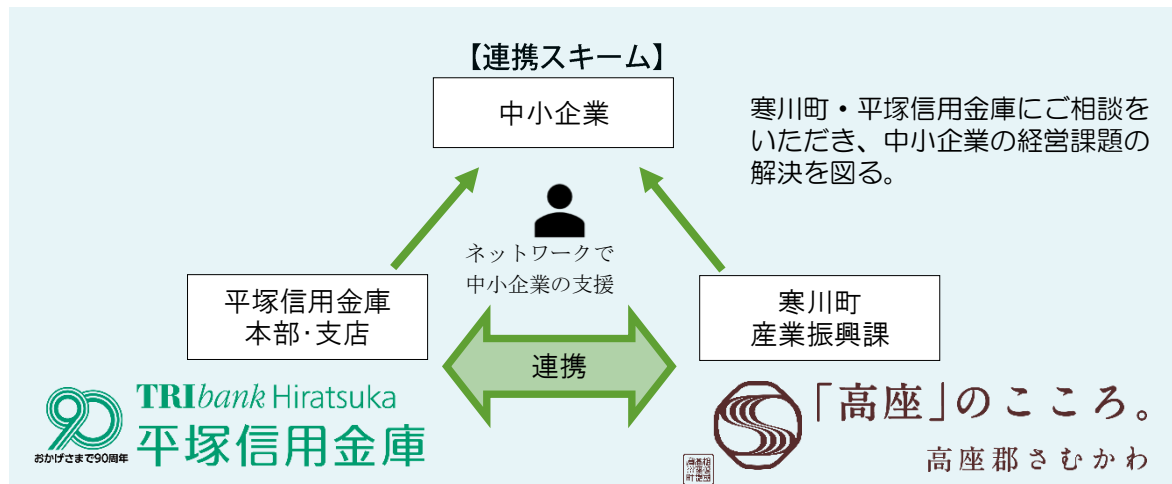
【連携スキーム】

中小企業

寒川町・平塚信用金庫にご相談をいただき、中小企業の経営課題の解決を図る。

ネットワークで
中小企業の支援

平塚信用金庫
本部･支店

寒川町
産業振興課

連携

90
おかげさまで90周年

TRIbank Hiratsuka
平塚信用金庫

「高座」のこころ。
高座郡さむかわ

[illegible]